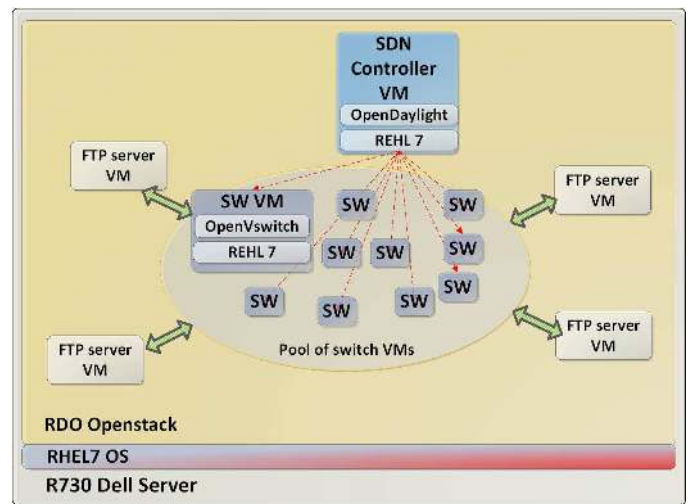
SDN Controller VM
OpenDaylight
REHL 7

FTP server VM

SW VM
OpenVswitch
REHL 7

SW
SW
SW
SW
SW
SW
SW
SW
SW
SW

FTP server VM

FTP server VM

FTP server VM

Pool of switch VMs

RDO Openstack

RHEL7 OS

R730 Dell Server